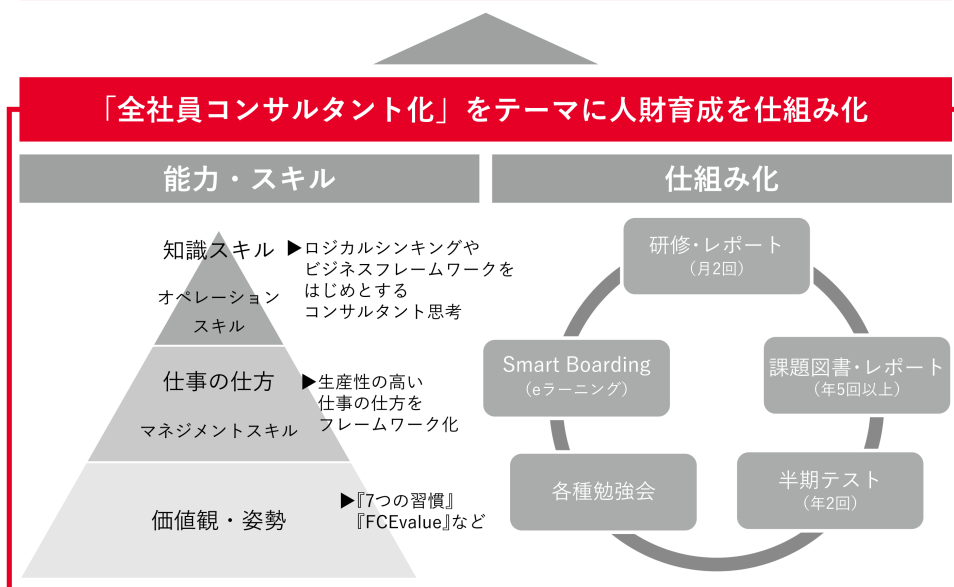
「全社員コンサルタント化」をテーマに人財育成を仕組み化

能力・スキル

仕組み化

知識スキル
オペレーション
スキル

▶ロジカルシンキングや
ビジネスフレームワークを
はじめとする
コンサルタント思考

仕事の仕方
マネジメントスキル

▶生産性の高い
仕事の仕方を
フレームワーク化

価値観・姿勢

▶『7つの習慣』
『FCEvalue』など

研修・レポート
（月2回）

課題図書・レポート
（年5回以上）

半期テスト
（年2回）

各種勉強会

Smart Boarding
（eラーニング）